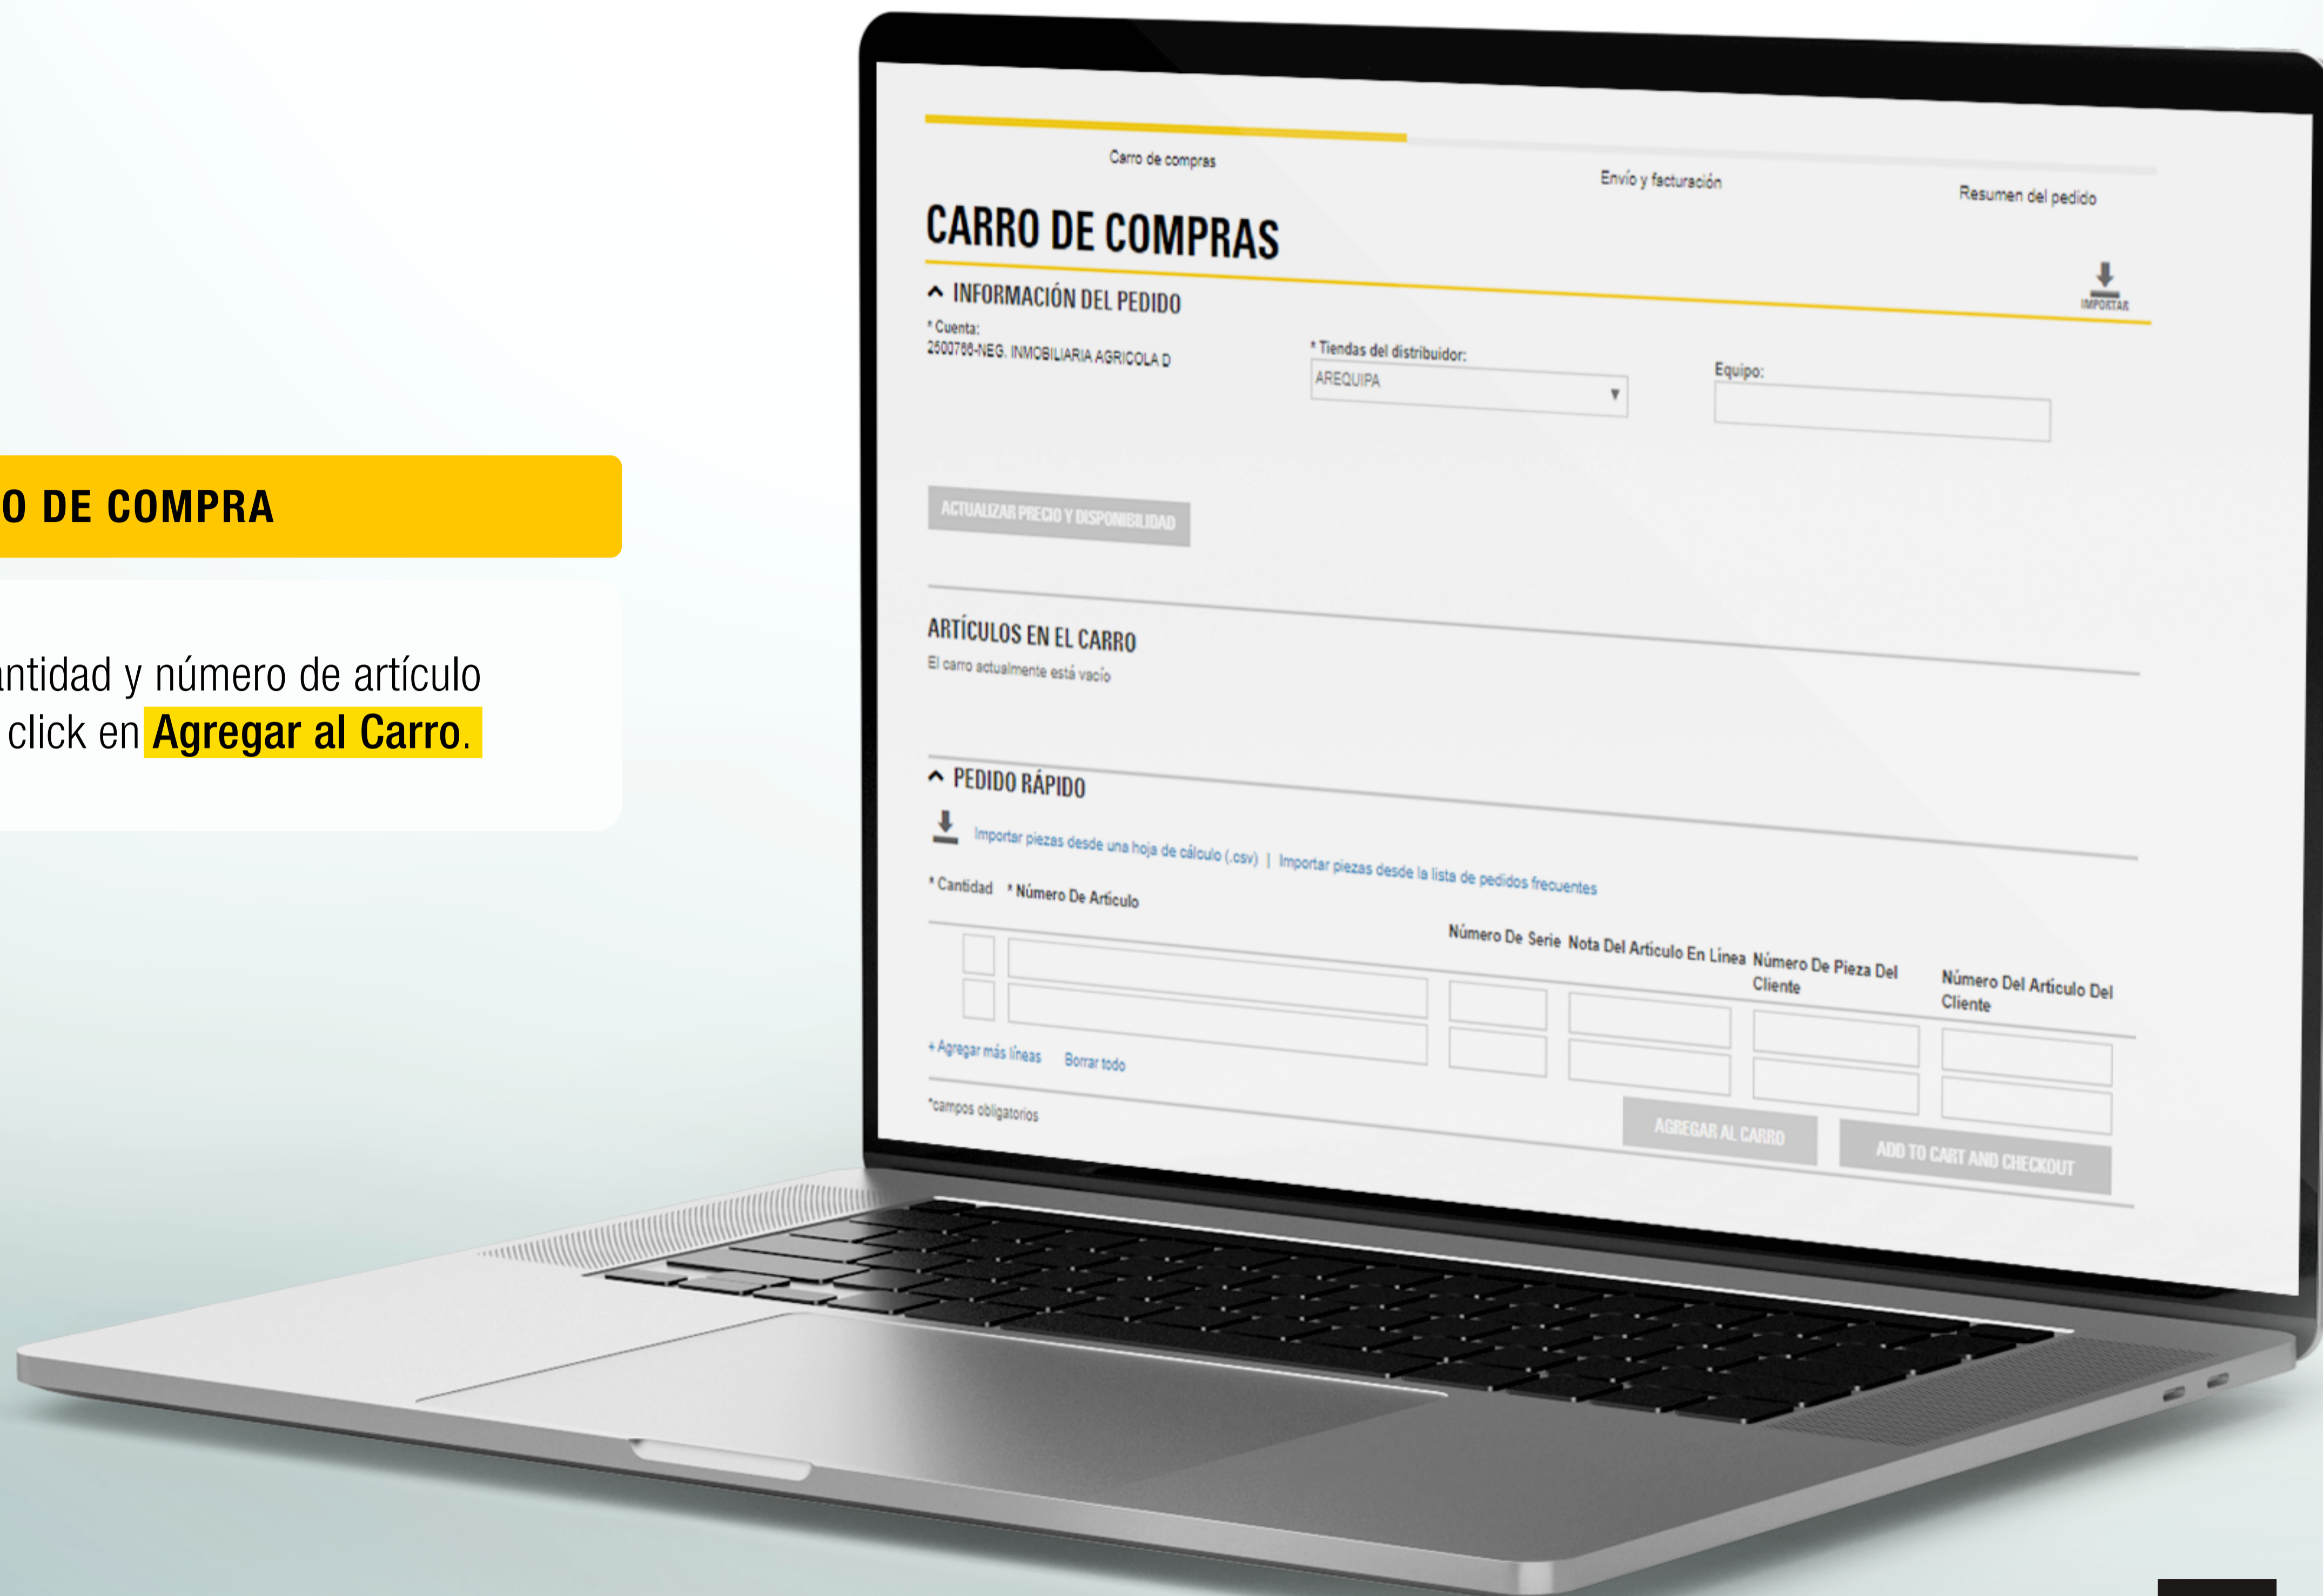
O DE COMPRA

ntidad y número de artículo click en Agregar al Carro.

Carro de compras

Envío y facturación

Resumen del pedido

CARRO DE COMPRAS

INFORMACIÓN DEL PEDIDO

IMPORTAR

* Cuenta:
2500786-NEG. INMOBILIARIA AGRICOLA D

* Tiendas del distribuidor:
AREQUIPA

Equipo:

ACTUALIZAR PRECIO Y DISPONIBILIDAD

ARTÍCULOS EN EL CARRO
El carro actualmente está vacío

PEDIDO RÁPIDO

Importar piezas desde una hoja de cálculo (.csv) | Importar piezas desde la lista de pedidos frecuentes

* Cantidad * Número De Artículo

Número De Serie Nota Del Artículo En Línea Número De Pieza Del Cliente Número Del Artículo Del Cliente

+ Agregar más líneas Borrar todo

*campos obligatorios

AGREGAR AL CARRO

ADD TO CART AND CHECKOUT